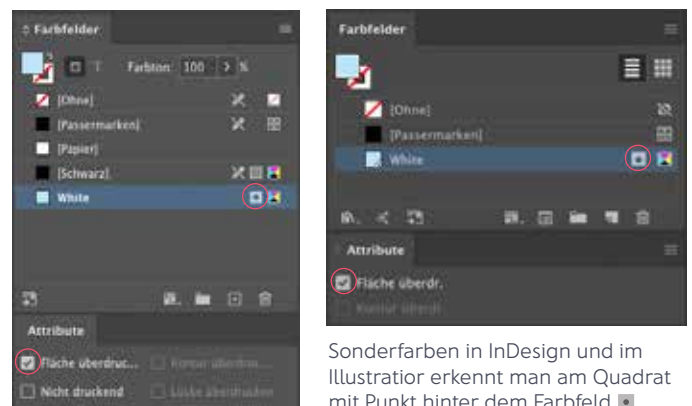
Farbfelder

T Farbton: 100 > %

[Ohne]

[Passermarken]

[Papier]

[Schwarz]

White

Attribute

Fläche überdruc...

Kontur überdru...

Nicht druckend

Lücke überdrucken

Farbfelder

[Ohne]

[Passermarken]

White

Attribute

Fläche überdr.

Kontur überdr.

Sonderfarben in InDesign und im Illustratior erkennt man am Quadrat mit Punkt hinter dem Farbfeld